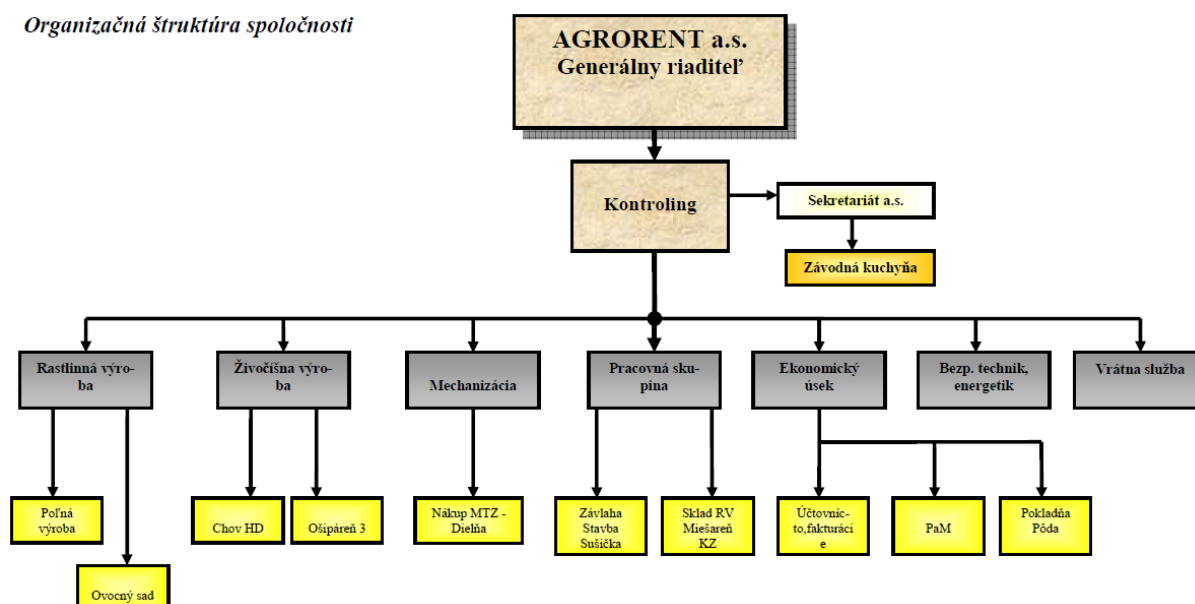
Organizačná štruktúra spoločnosti

AGRORENT a.s.
Generálny riaditeľ

Kontroling

Sekretariát a.s.

Závodná kuchyňa

Rastlinná výroba

Živočíšna výroba

Mechanizácia

Pracovná skupina

Ekonomický úsek

Bezp. technik, energetik

Vrátna služba

Poľná výroba

Ovocný sad

Chov HD

Ošipáreň 3

Nákup MTZ - Dielňa

Závlaha
Stavba
Sušička

Sklad RV
Miešareň
KZ

Účtovníc-to,fakturácie

PaM

Pokladňa
Pôda